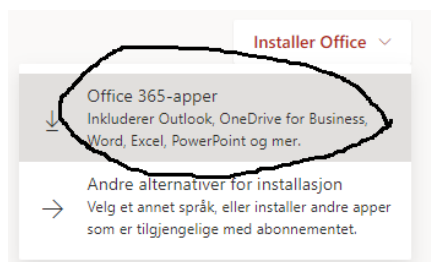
Installer Office

Office 365-apper
Inkluderer Outlook, OneDrive for Business, Word, Excel, PowerPoint og mer.

Andre alternativer for installasjon
Velg et annet språk, eller installer andre apper som er tilgjengelige med abonnementet.